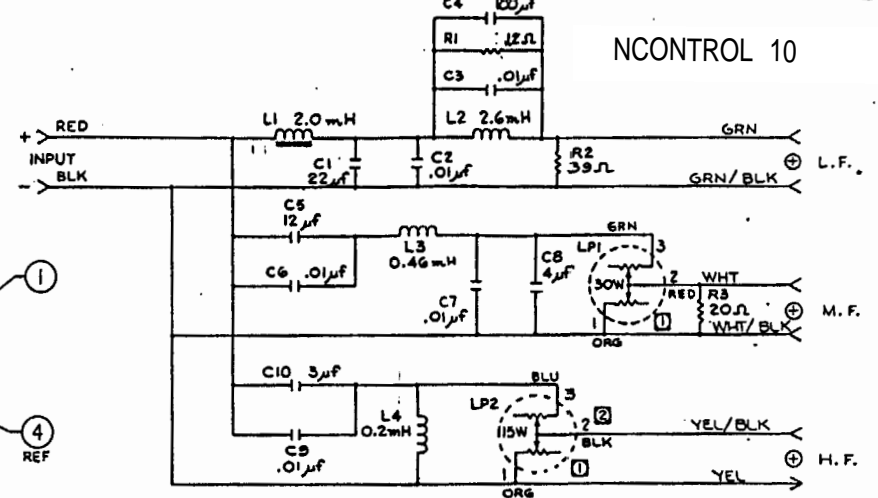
C4 100μf

R1 12Ω

C3 .01μf

NCONTROL 10

+ RED

INPUT

− BLK

L1 2.0 mH

C1 22μf

C2 .01μf

L2 2.6mH

R2 39Ω

GRN

GRN/BLK

⊕ L.F.

C5 12μf

C6 .01μf

L3 0.46 mH

C7 .01μf

C8 4μf

GRN

LP1

3

30W

2

RED

WHT

R3 20Ω

WHT/BLK

⊕ M.F.

1

ORG

1

①

C10 3μf

C9 .01μf

L4 0.2mH

BLU

LP2

3

115W

2

2

BLK

YEL/BLK

1

ORG

1

⊕ H.F.

YEL

④

REF